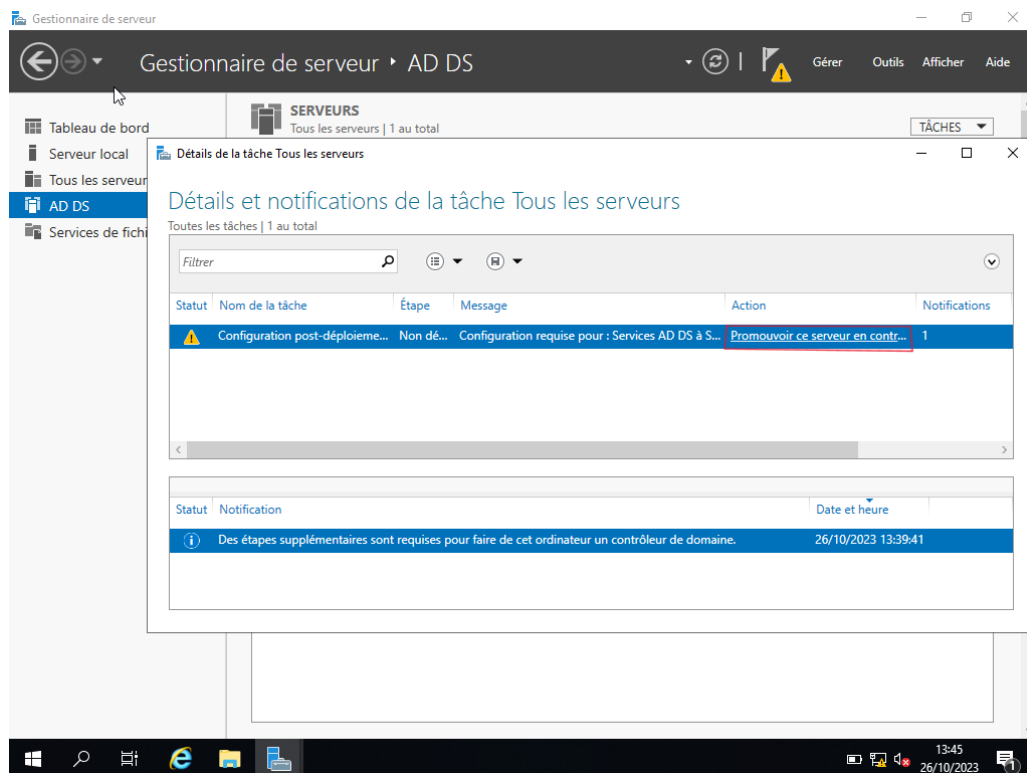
Gestionnaire de serveur

Gestionnaire de serveur ‣ AD DS

Gérer Outils Afficher Aide

Tableau de bord
Serveur local
Tous les serveur
AD DS
Services de fichi

SERVEURS
Tous les serveurs | 1 au total

TÂCHES

Détails de la tâche Tous les serveurs

Détails et notifications de la tâche Tous les serveurs
Toutes les tâches | 1 au total

Filtrer

| Statut | Nom de la tâche | Étape | Message | Action | Notifications |
|---|---|---|---|---|---|
| | Configuration post-déploieme... | Non dé... | Configuration requise pour : Services AD DS à S... | Promouvoir ce serveur en contr... | 1 |

| Statut | Notification | Date et heure |
|---|---|---|
| | Des étapes supplémentaires sont requises pour faire de cet ordinateur un contrôleur de domaine. | 26/10/2023 13:39:41 |

13:45
26/10/2023